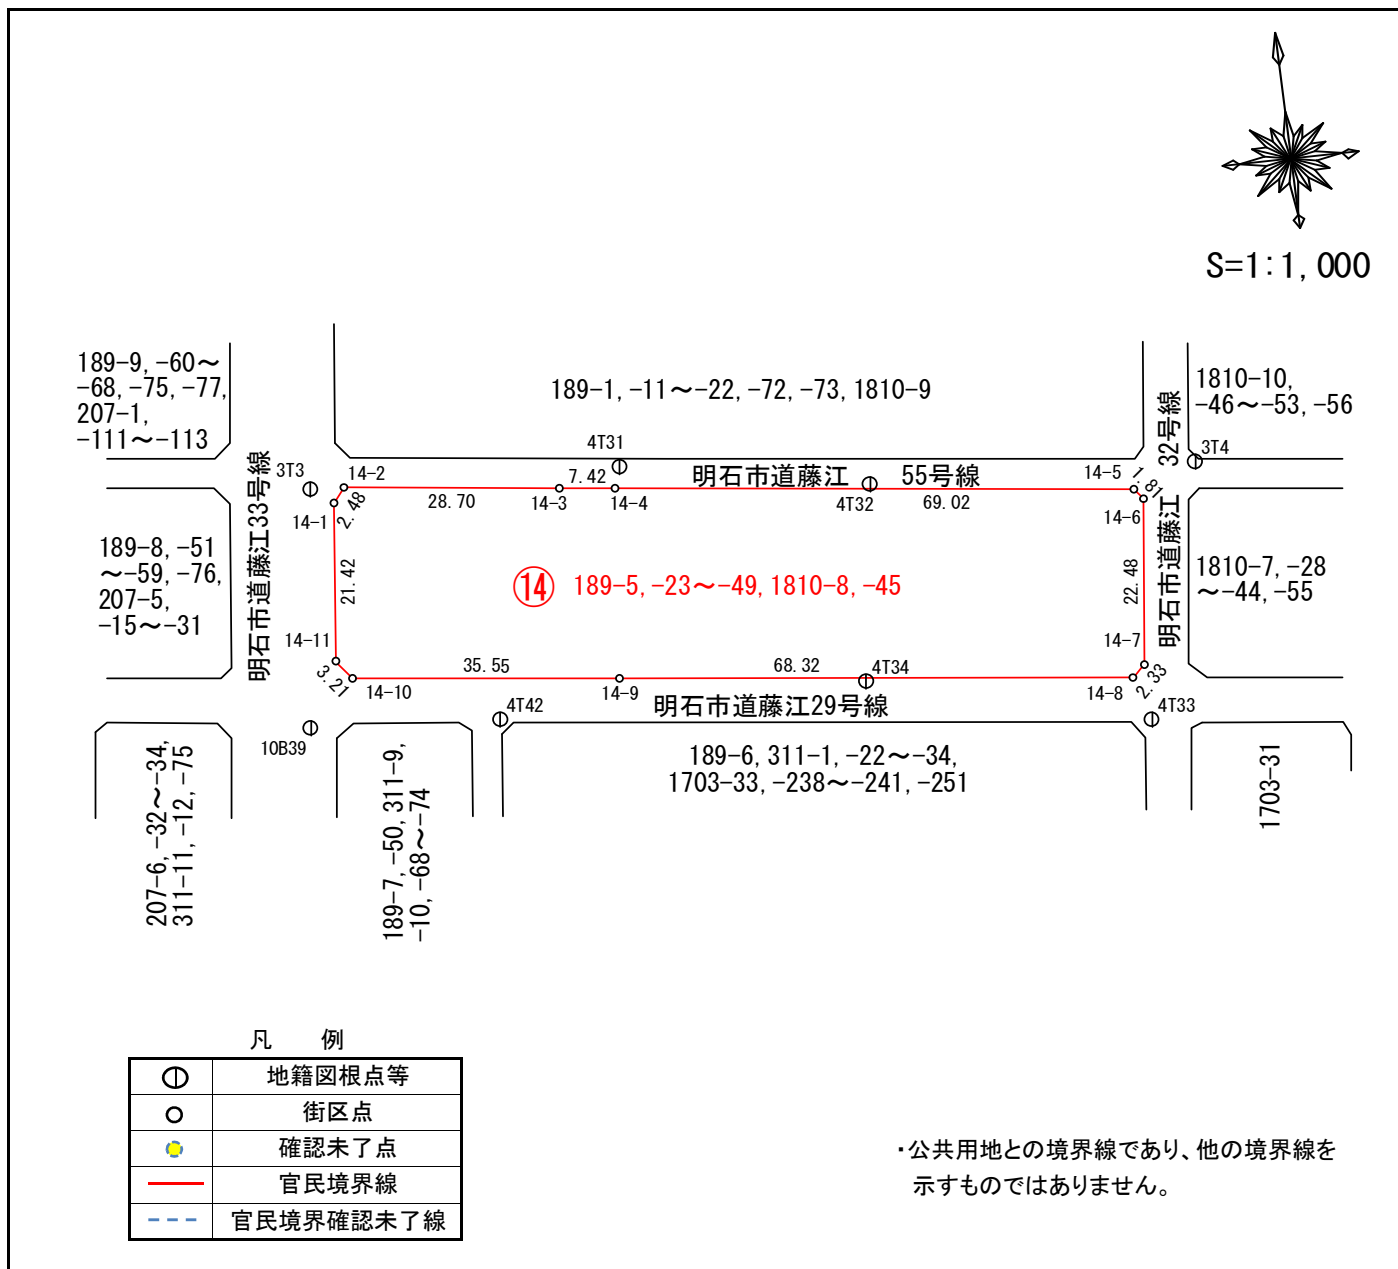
S=1:1,000

189-9,-60～-68,-75,-77,207-1,-111～-113

189-1,-11～-22,-72,-73,1810-9

1810-10,-46～-53,-56

32号線

4T31
3T3
3T4
14-2
7.42
明石市道藤江　55号線
14-5
1.81
2.48
28.70
14-3
14-4
4T32
69.02
14-1
14-6

189-8,-51～-59,-76,207-5,-15～-31

明石市道藤江33号線

21.42

⑭ 189-5,-23～-49,1810-8,-45

22.48

明石市道藤江

1810-7,-28～-44,-55

14-11
14-7
35.55
68.32
4T34
3.21
14-10
14-9
2.33
14-8
4T42
明石市道藤江29号線
4T33
10B39

207-6,-32～-34,311-11,-12,-75

189-7,-50,311-9,-10,-68～-74

189-6,311-1,-22～-34,1703-33,-238～-241,-251

1703-31

凡　例

| | |
|---|---|
| | 地籍図根点等 |
| | 街区点 |
| | 確認未了点 |
| | 官民境界線 |
| | 官民境界確認未了線 |

・公共用地との境界線であり、他の境界線を示すものではありません。